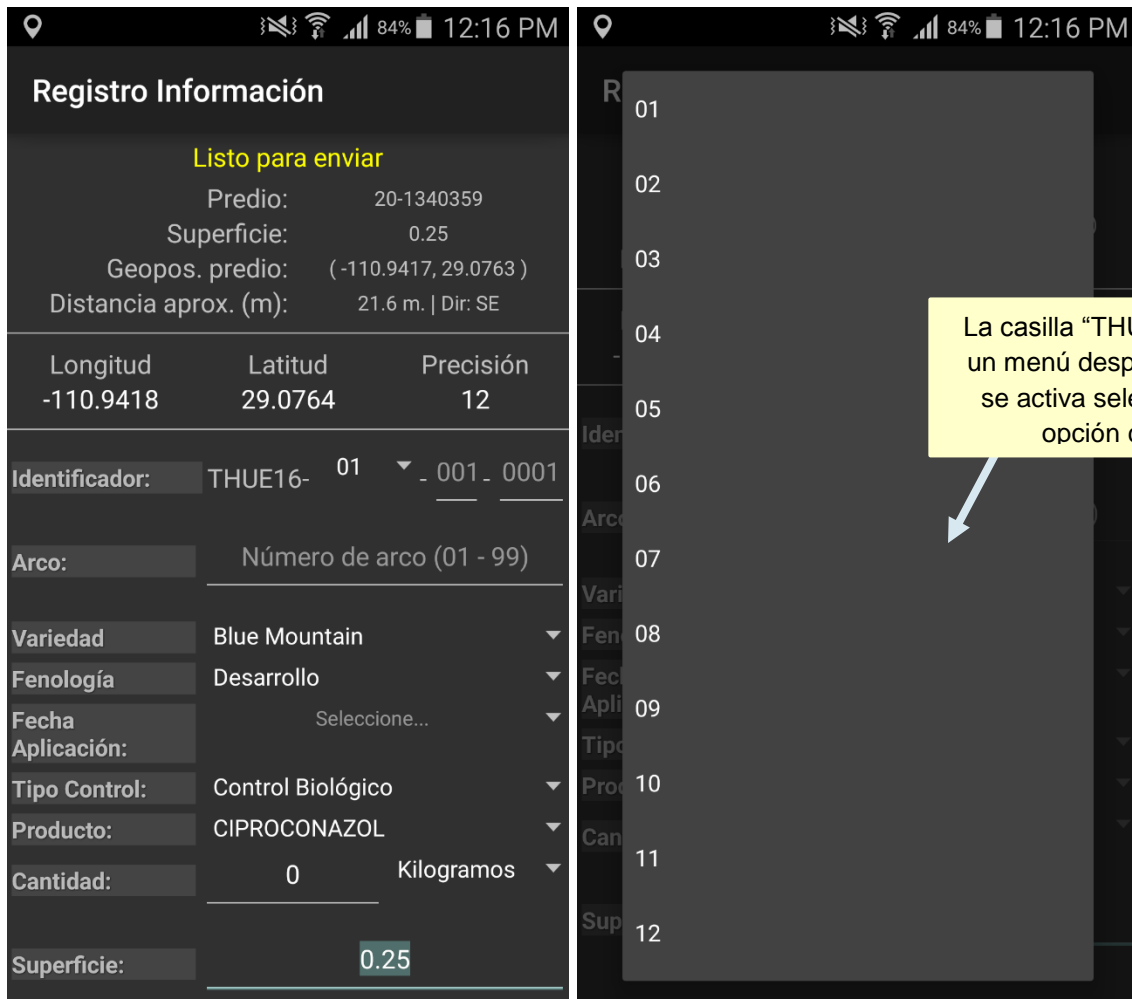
84% 12:16 PM

Registro Información

Listo para enviar

Predio: 20-1340359
Superficie: 0.25
Geopos. predio: ( -110.9417, 29.0763 )
Distancia aprox. (m): 21.6 m. | Dir: SE

| Longitud | Latitud | Precisión |
|---|---|---|
| -110.9418 | 29.0764 | 12 |

Identificador: THUE16- 01 - 001 - 0001

Arco: Número de arco (01 - 99)

Variedad Blue Mountain

Fenología Desarrollo

Fecha Aplicación: Seleccione...

Tipo Control: Control Biológico

Producto: CIPROCONAZOL

Cantidad: 0 Kilogramos

Superficie: 0.25

84% 12:16 PM

R

01
02
03
04
05
06
07
08
09
10
11
12

Iden
Arco
Vari
Fen
Fech
Apli
Tipo
Prod
Can
Sup

La casilla "THU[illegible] un menú desp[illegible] se activa sele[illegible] opción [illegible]